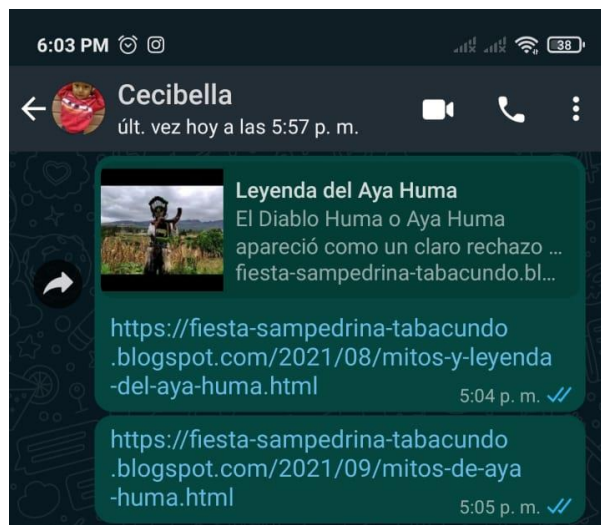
6:03 PM

38

Cecibella
últ. vez hoy a las 5:57 p. m.

Leyenda del Aya Huma
El Diablo Huma o Aya Huma apareció como un claro rechazo ...
fiesta-sampedrina-tabacundo.bl...

https://fiesta-sampedrina-tabacundo.blogspot.com/2021/08/mitos-y-leyenda-del-aya-huma.html
5:04 p. m.

https://fiesta-sampedrina-tabacundo.blogspot.com/2021/09/mitos-de-aya-huma.html
5:05 p. m.